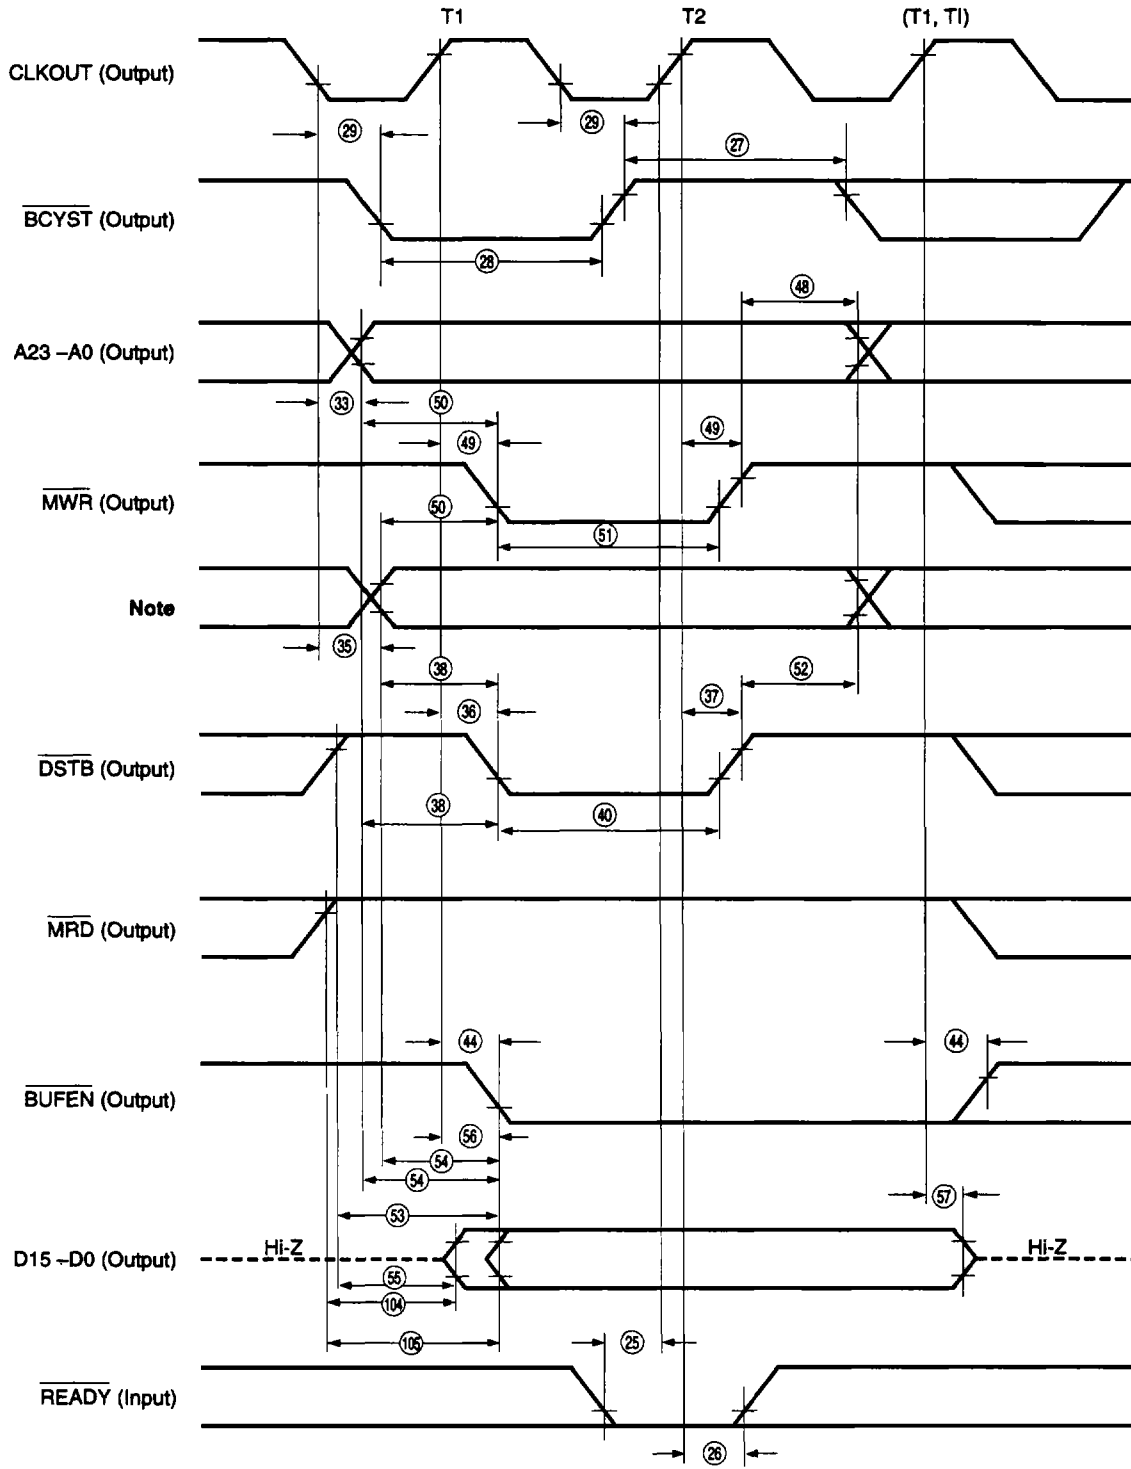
T1
T2
(T1, TI)
CLKOUT (Output)
29
29
27
$\overline{BCYST}$ (Output)
28
48
A23 –A0 (Output)
33
50
49
49
$\overline{MWR}$ (Output)
50
51
Note
35
38
52
36
37
$\overline{DSTB}$ (Output)
38
40
$\overline{MRD}$ (Output)
44
44
$\overline{BUFEN}$ (Output)
56
54
54
57
53
D15 –D0 (Output)
Hi-Z
Hi-Z
55
104
105
25
$\overline{READY}$ (Input)
26